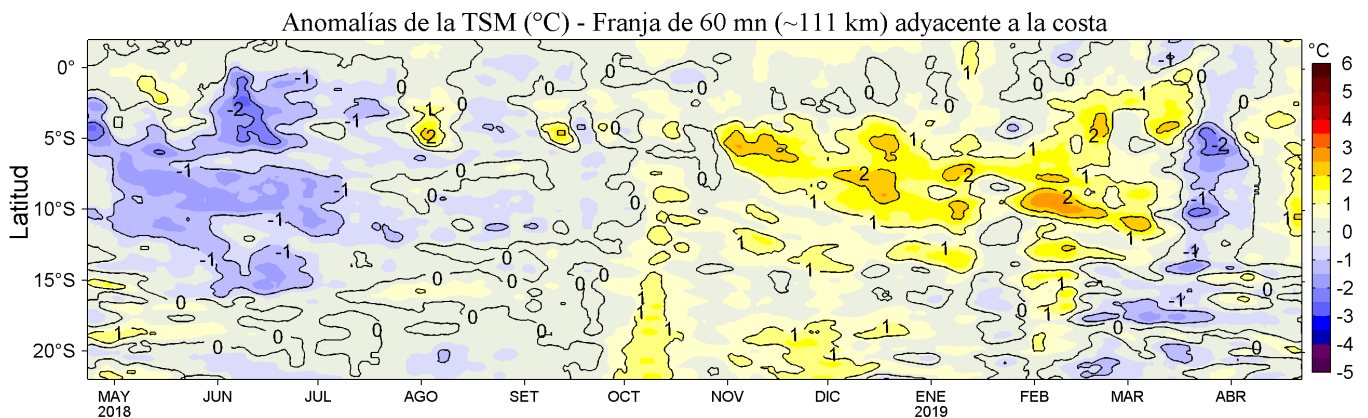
Anomalías de la TSM (°C) - Franja de 60 mn (~111 km) adyacente a la costa

Latitud

0°
5°S
10°S
15°S
20°S

MAY 2018
JUN
JUL
AGO
SET
OCT
NOV
DIC
ENE 2019
FEB
MAR
ABR

°C
6
5
4
3
2
1
0
-1
-2
-3
-4
-5

-1
-2
-1
-1
-1
-1
-1
-1
-1
1
2
0
0
0
0
0
0
0
0
0
0
0
1
1
1
1
1
1
2
2
2
2
2
1
1
1
1
1
1
1
0
0
0
0
-1
-2
-1
-1
-1
0
1
1
-1
1
1